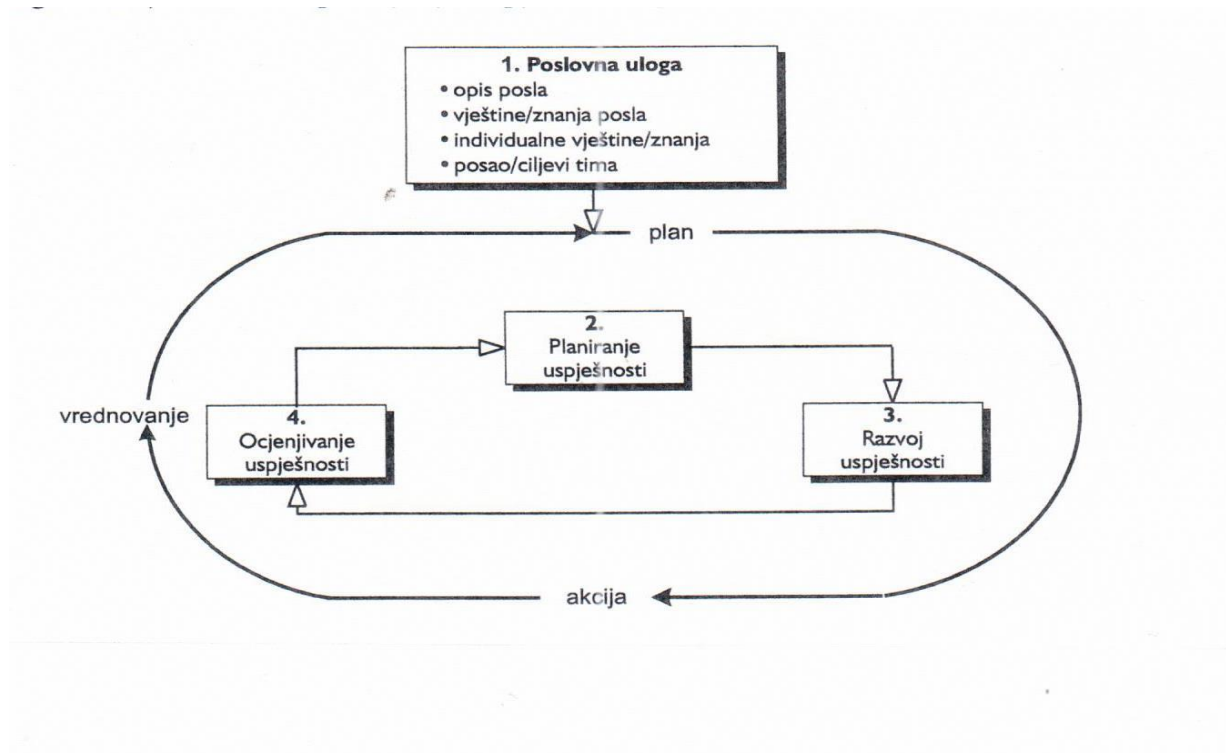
1. Poslovna uloga
• opis posla
• vještine/znanja posla
• individualne vještine/znanja
• posao/ciljevi tima

plan

2.
Planiranje uspješnosti

3.
Razvoj uspješnosti

4.
Ocjenjivanje uspješnosti

vrednovanje

akcija